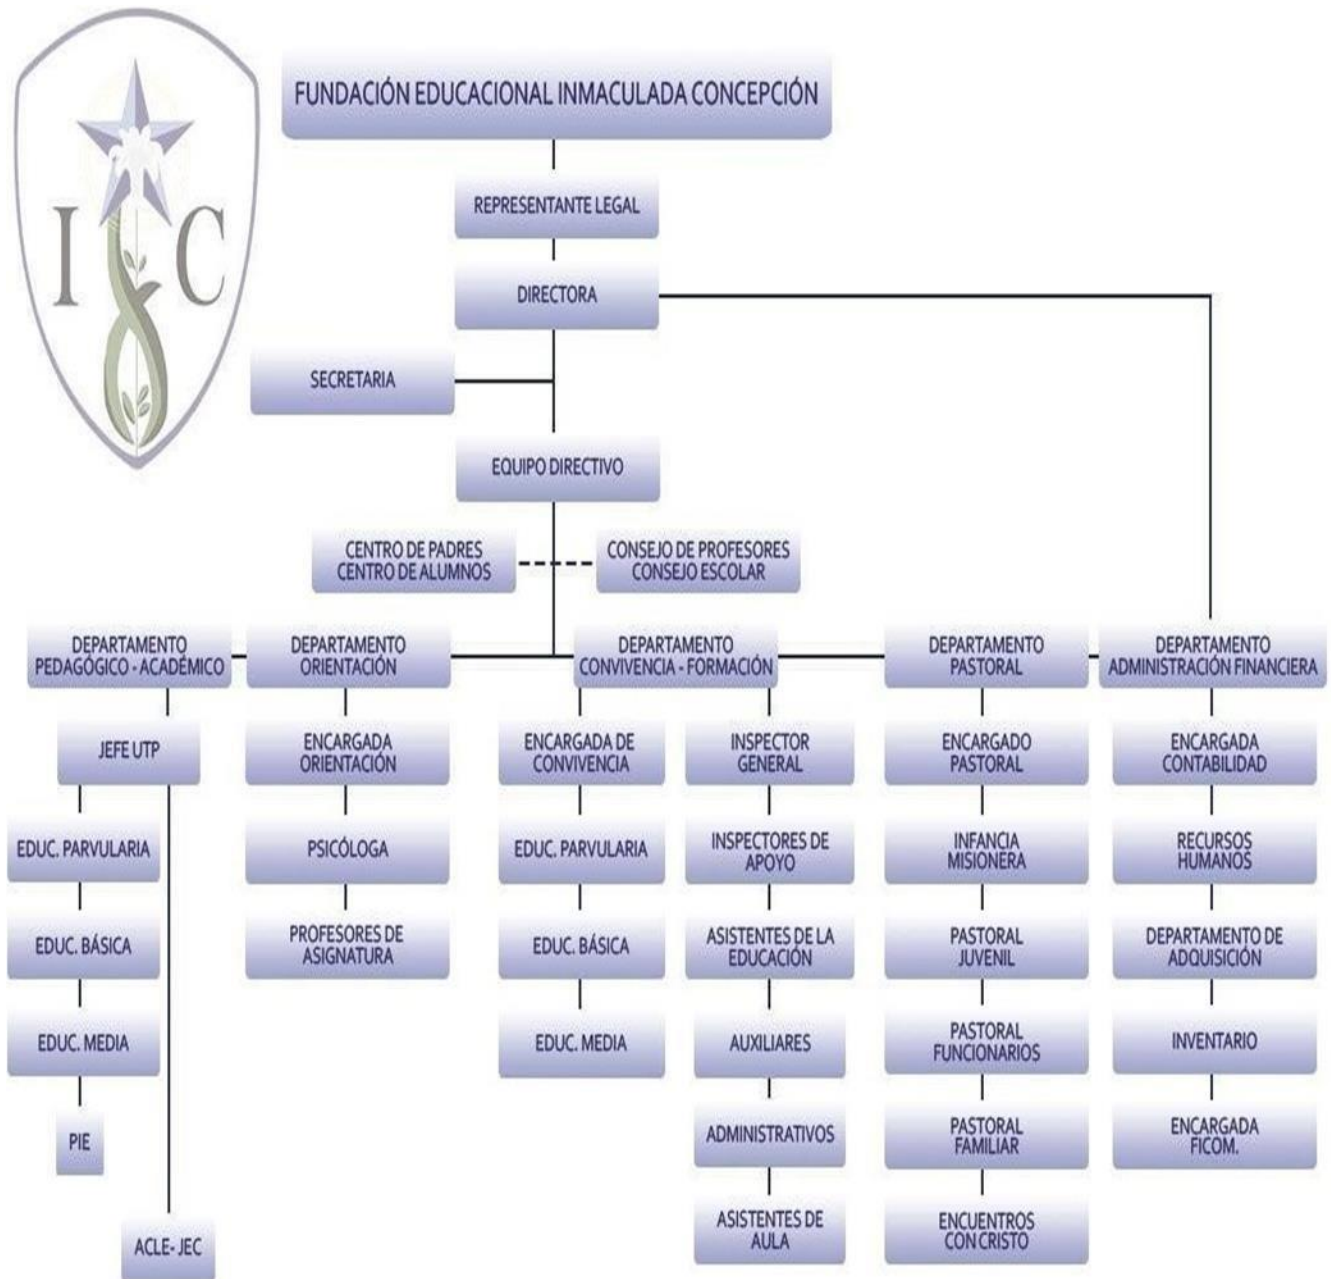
I C

FUNDACIÓN EDUCACIONAL INMACULADA CONCEPCIÓN

REPRESENTANTE LEGAL

DIRECTORA

SECRETARIA

EQUIPO DIRECTIVO

CENTRO DE PADRES
CENTRO DE ALUMNOS

CONSEJO DE PROFESORES
CONSEJO ESCOLAR

DEPARTAMENTO PEDAGÓGICO - ACADÉMICO

JEFE UTP

EDUC. PARVULARIA

EDUC. BÁSICA

EDUC. MEDIA

PIE

ACLE- JEC

DEPARTAMENTO ORIENTACIÓN

ENCARGADA ORIENTACIÓN

PSICÓLOGA

PROFESORES DE ASIGNATURA

DEPARTAMENTO CONVIVENCIA - FORMACIÓN

ENCARGADA DE CONVIVENCIA

EDUC. PARVULARIA

EDUC. BÁSICA

EDUC. MEDIA

INSPECTOR GENERAL

INSPECTORES DE APOYO

ASISTENTES DE LA EDUCACIÓN

AUXILIARES

ADMINISTRATIVOS

ASISTENTES DE AULA

DEPARTAMENTO PASTORAL

ENCARGADO PASTORAL

INFANCIA MISIONERA

PASTORAL JUVENIL

PASTORAL FUNCIONARIOS

PASTORAL FAMILIAR

ENCUENTROS CON CRISTO

DEPARTAMENTO ADMINISTRACIÓN FINANCIERA

ENCARGADA CONTABILIDAD

RECURSOS HUMANOS

DEPARTAMENTO DE ADQUISICIÓN

INVENTARIO

ENCARGADA FICOM.